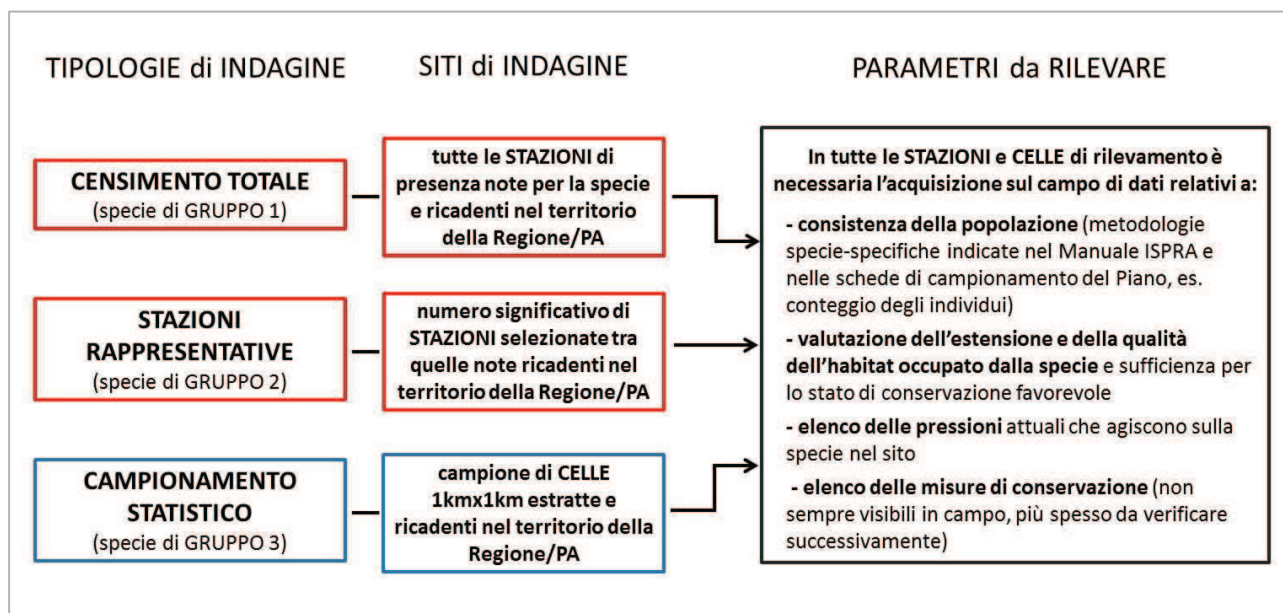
TIPOLOGIE di INDAGINE

SITI di INDAGINE

PARAMETRI da RILEVARE

CENSIMENTO TOTALE
(specie di GRUPPO 1)

tutte le STAZIONI di presenza note per la specie e ricadenti nel territorio della Regione/PA

STAZIONI RAPPRESENTATIVE
(specie di GRUPPO 2)

numero significativo di STAZIONI selezionate tra quelle note ricadenti nel territorio della Regione/PA

CAMPIONAMENTO STATISTICO
(specie di GRUPPO 3)

campione di CELLE 1kmx1km estratte e ricadenti nel territorio della Regione/PA

In tutte le STAZIONI e CELLE di rilevamento è necessaria l'acquisizione sul campo di dati relativi a:

- consistenza della popolazione (metodologie specie-specifiche indicate nel Manuale ISPRA e nelle schede di campionamento del Piano, es. conteggio degli individui)

- valutazione dell'estensione e della qualità dell'habitat occupato dalla specie e sufficienza per lo stato di conservazione favorevole

- elenco delle pressioni attuali che agiscono sulla specie nel sito

- elenco delle misure di conservazione (non sempre visibili in campo, più spesso da verificare successivamente)